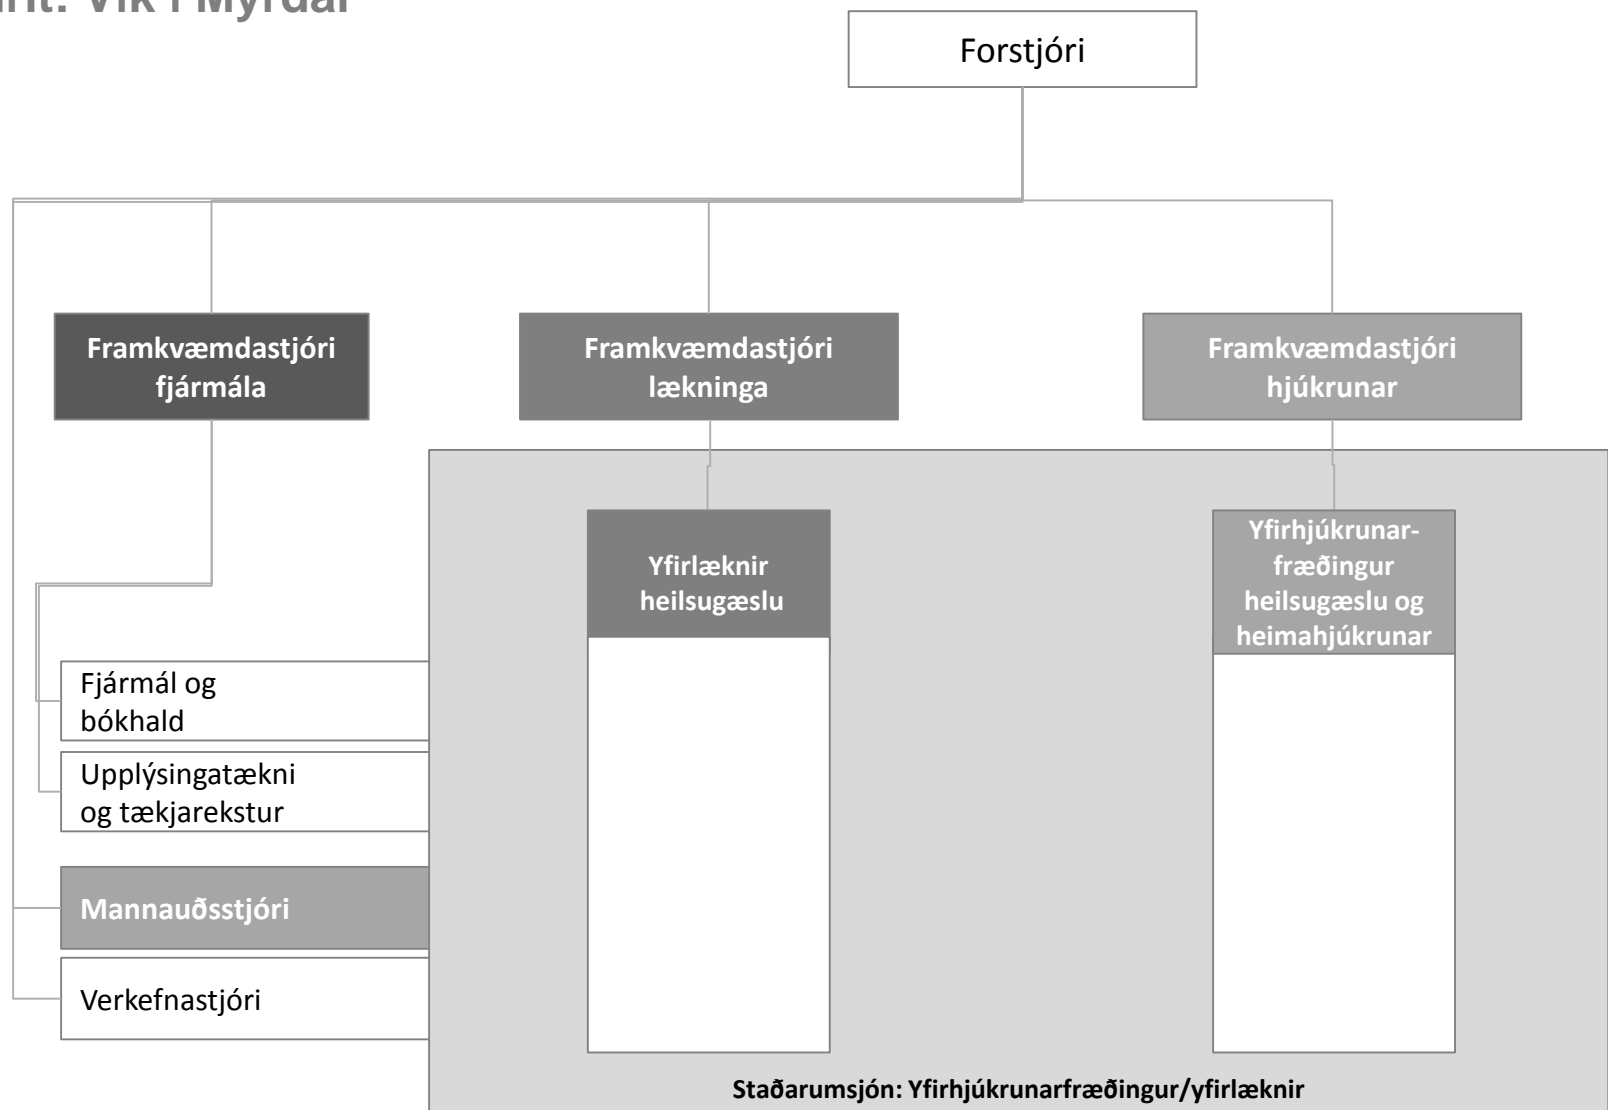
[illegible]rit: Vík í Mýrdal

Forstjóri

Framkvæmdastjóri fjármála

Framkvæmdastjóri lækninga

Framkvæmdastjóri hjúkrunar

Yfirlæknir heilsugæslu

Yfirhjúkrunarfræðingur heilsugæslu og heimahjúkrunar

Fjármál og bókhald

Upplýsingatækni og tækjarekstur

Mannauðsstjóri

Verkefnastjóri

Staðarumsjón: Yfirhjúkrunarfræðingur/yfirlæknir